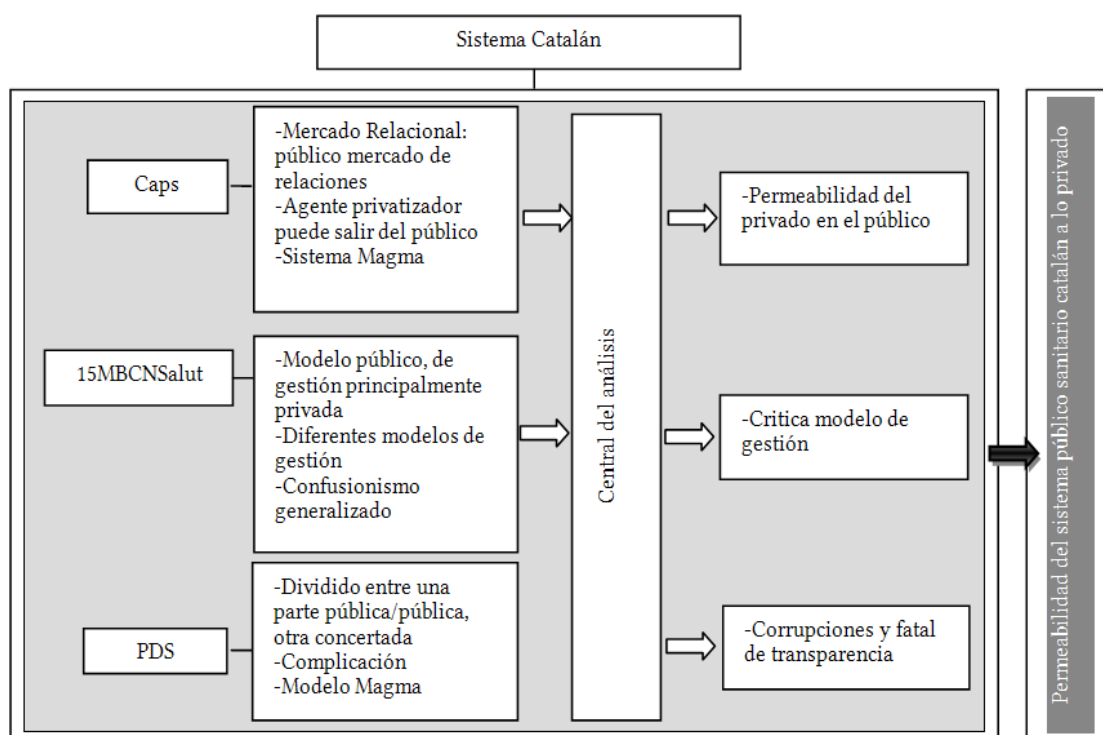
Sistema Catalán

Caps

-Mercado Relacional: público mercado de relaciones
-Agente privatizador puede salir del público
-Sistema Magma

15MBCNSalut

-Modelo público, de gestión principalmente privada
-Diferentes modelos de gestión
-Confusionismo generalizado

PDS

-Dividido entre una parte pública/pública, otra concertada
-Complicación
-Modelo Magma

Central del análisis

-Permeabilidad del privado en el público

-Critica modelo de gestión

-Corrupciones y fatal de transparencia

Permeabilidad del sistema público sanitario catalán a lo privado